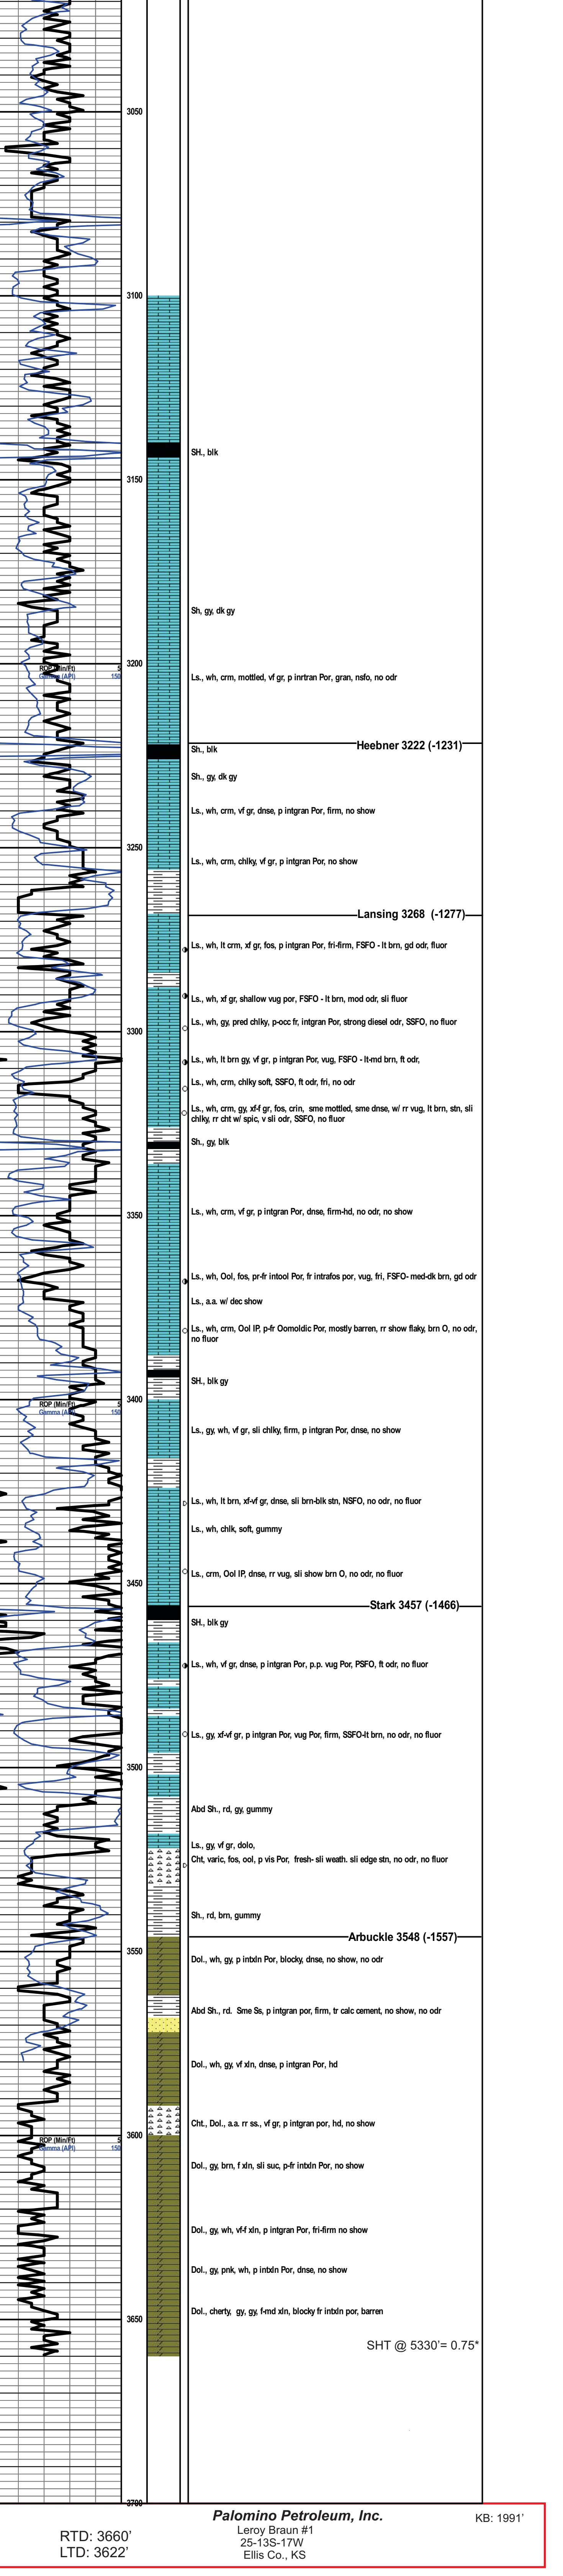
3050

3100

SH., blk

3150

Sh, gy, dk gy

ROP (Min/Ft) 5
Gamma (API) 150

3200

Ls., wh, crm, mottled, vf gr, p inrtran Por, gran, nsfo, no odr

Sh., blk

Heebner 3222 (-1231)

Sh., gy, dk gy

Ls., wh, crm, vf gr, dnse, p intgran Por, firm, no show

3250

Ls., wh, crm, chlky, vf gr, p intgran Por, no show

Lansing 3268 (-1277)

Ls., wh, lt crm, xf gr, fos, p intgran Por, fri-firm, FSFO - lt brn, gd odr, fluor

Ls., wh, xf gr, shallow vug por, FSFO - lt brn, mod odr, sli fluor

Ls., wh, gy, pred chlky, p-occ fr, intgran Por, strong diesel odr, SSFO, no fluor

3300

Ls., wh, lt brn gy, vf gr, p intgran Por, vug, FSFO - lt-md brn, ft odr,

Ls., wh, crm, chlky soft, SSFO, ft odr, fri, no odr

Ls., wh, crm, gy, xf-f gr, fos, crin, sme mottled, sme dnse, w/ rr vug, lt brn, stn, sli chlky, rr cht w/ spic, v sli odr, SSFO, no fluor

Sh., gy, blk

3350

Ls., wh, crm, vf gr, p intgran Por, dnse, firm-hd, no odr, no show

Ls., wh, Ool, fos, pr-fr intool Por, fr intrafos por, vug, fri, FSFO- med-dk brn, gd odr

Ls., a.a. w/ dec show

Ls., wh, crm, Ool IP, p-fr Oomoldic Por, mostly barren, rr show flaky, brn O, no odr, no fluor

SH., blk gy

ROP (Min/Ft) 5
Gamma (API) 150

3400

Ls., gy, wh, vf gr, sli chlky, firm, p intgran Por, dnse, no show

Ls., wh, lt brn, xf-vf gr, dnse, sli brn-blk stn, NSFO, no odr, no fluor

Ls., wh, chlk, soft, gummy

Ls., crm, Ool IP, dnse, rr vug, sli show brn O, no odr, no fluor

3450

Stark 3457 (-1466)

SH., blk gy

Ls., wh, vf gr, dnse, p intgran Por, p.p. vug Por, PSFO, ft odr, no fluor

Ls., gy, xf-vf gr, p intgran Por, vug Por, firm, SSFO-lt brn, no odr, no fluor

3500

Abd Sh., rd, gy, gummy

Ls., gy, vf gr, dolo,
Cht, varic, fos, ool, p vis Por, fresh- sli weath. sli edge stn, no odr, no fluor

Sh., rd, brn, gummy

Arbuckle 3548 (-1557)

3550

Dol., wh, gy, p intxln Por, blocky, dnse, no show, no odr

Abd Sh., rd. Sme Ss, p intgran por, firm, tr calc cement, no show, no odr

Dol., wh, gy, vf xln, dnse, p intgran Por, hd

Cht., Dol., a.a. rr ss., vf gr, p intgran por, hd, no show

ROP (Min/Ft) 5
Gamma (API) 150

3600

Dol., gy, brn, f xln, sli suc, p-fr intxln Por, no show

Dol., gy, wh, vf-f xln, p intgran Por, fri-firm no show

Dol., gy, pnk, wh, p intxln Por, dnse, no show

3650

Dol., cherty, gy, gy, f-md xln, blocky fr intxln por, barren

SHT @ 5330'= 0.75*

3700

RTD: 3660'
LTD: 3622'

Palomino Petroleum, Inc.
Leroy Braun #1
25-13S-17W
Ellis Co., KS

KB: 1991'